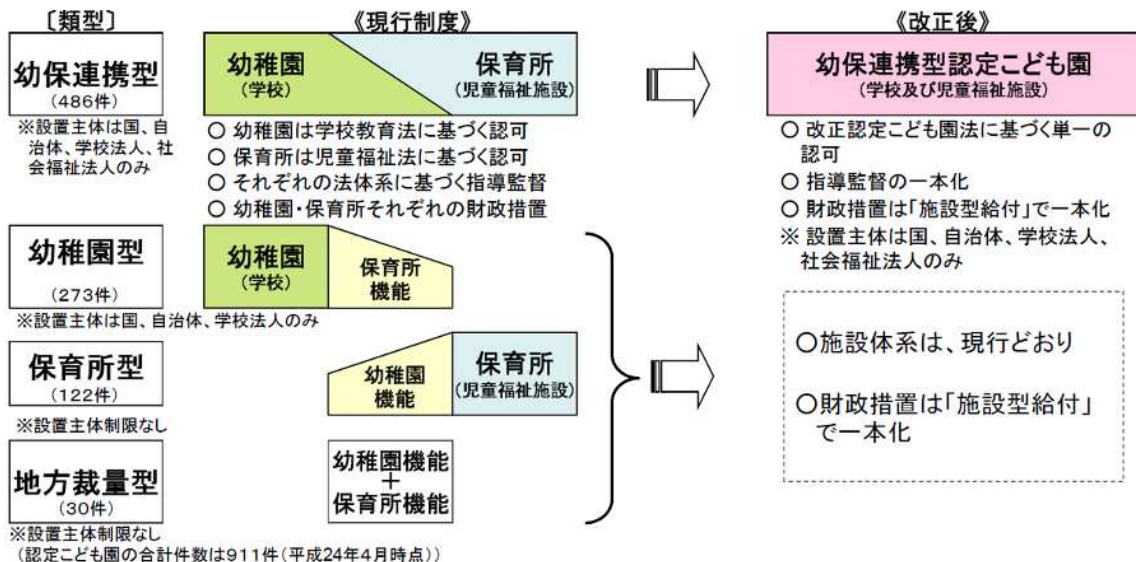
〔類型〕

《現行制度》

《改正後》

幼保連携型
（486件）
※設置主体は国、自治体、学校法人、社会福祉法人のみ

幼稚園
（学校）

保育所
（児童福祉施設）

○ 幼稚園は学校教育法に基づく認可
○ 保育所は児童福祉法に基づく認可
○ それぞれの法体系に基づく指導監督
○ 幼稚園・保育所それぞれの財政措置

幼保連携型認定こども園
（学校及び児童福祉施設）

○ 改正認定こども園法に基づく単一の認可
○ 指導監督の一本化
○ 財政措置は「施設型給付」で一本化
※ 設置主体は国、自治体、学校法人、社会福祉法人のみ

幼稚園型
（273件）
※設置主体は国、自治体、学校法人のみ

幼稚園
（学校）

保育所
機能

保育所型
（122件）
※設置主体制限なし

幼稚園
機能

保育所
（児童福祉施設）

地方裁量型
（30件）
※設置主体制限なし
（認定こども園の合計件数は911件（平成24年4月時点））

幼稚園機能
＋
保育所機能

○施設体系は、現行どおり

○財政措置は「施設型給付」で一本化